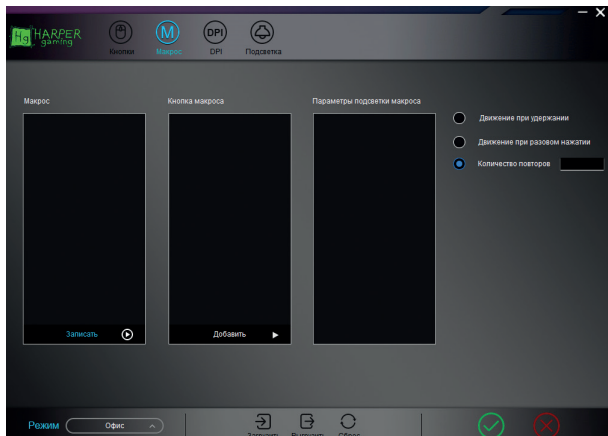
Hg HARPER gaming

Кнопки

Макрос

DPI

DPI

Подсветка

Макрос

Кнопка макроса

Параметры подсветки макроса

Движение при удержании

Движение при разовом нажатии

Количество повторов

Записать

Добавить

Режим

Офис

Загрузить

Выгрузить

Сброс